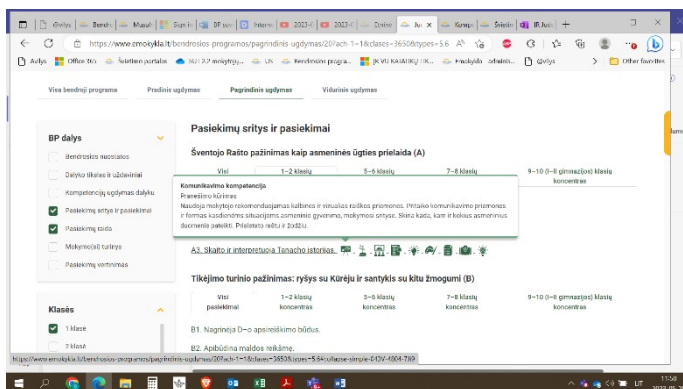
Qvilys | Bendr. | Mususl | Sign in | DF sav | Interne | 2023-0 | 2023-0 | Dzidas | Jus | Kompo | Švietim | IR Jusi

https://www.emokykla.lt/bendrosios-programos/pagrindinis-ugdymas/20?ach-1-1&clases=3650&types=5.6

Avilys | Office 365 | Švietimo portalas | NŠ 2.2 mokytojų... | LIS | Bendrosios progra... | [K VU KRIKŠČIONIŲ K... | Emokykla. administ... | Qvilys | Other favorites

Visa bendroji programa | Pradinis ugdymas | Pagrindinis ugdymas | Vidurinis ugdymas

BP dalys
Bendrosios nuostatos
Dalyko tikslas ir uždaviniai
Kompetencijų ugdymas dalyku
Pasiekimų sritys ir pasiekimai
Pasiekimų raida
Mokymo(si) turinys
Pasiekimų vertinimas

Klasės
1 klasė
2 klasė

Pasiekimų sritys ir pasiekimai

Šventojo Rašto pažinimas kaip asmeninės ūgties prielaida (A)

Visi | 1–2 klasių | 5–6 klasių | 7–8 klasių | 9–10 (I–II gimnazijos) klasių koncentras

Komunikavimo kompetencija
Pranešimo kūrimas
Naudoja mokytojo rekomenduojamas kalbines ir vizualias raiškos priemones. Pritaiko komunikavimo priemones ir formas kasdieninėms situacijoms asmeninio gyvenimo, mokymosi srityse. Skiria kada, kam ir kokius asmeninius duomenis pateikti. Prisistato raštu ir žodžiu.

A3. Skaito ir interpretuoja Tanacho istorijas.

Tikėjimo turinio pažinimas: ryšys su Kūrėju ir santykis su kitu žmogumi (B)

| Visi pasiekimai | 1–2 klasių koncentras | 5–6 klasių koncentras | 7–8 klasių koncentras | 9–10 (I–II gimnazijos) klasių koncentras |
|---|---|---|---|---|

B1. Nagrinėja D–o apsireiškimo būdus.

B2. Apibūdina maldos reikšmę.

https://www.emokykla.lt/bendrosios-programos/pagrindinis-ugdymas/20?ach-1-1&clases=3650&types=5.6#collapse-simple-D13V-4004-789

11:58
LT